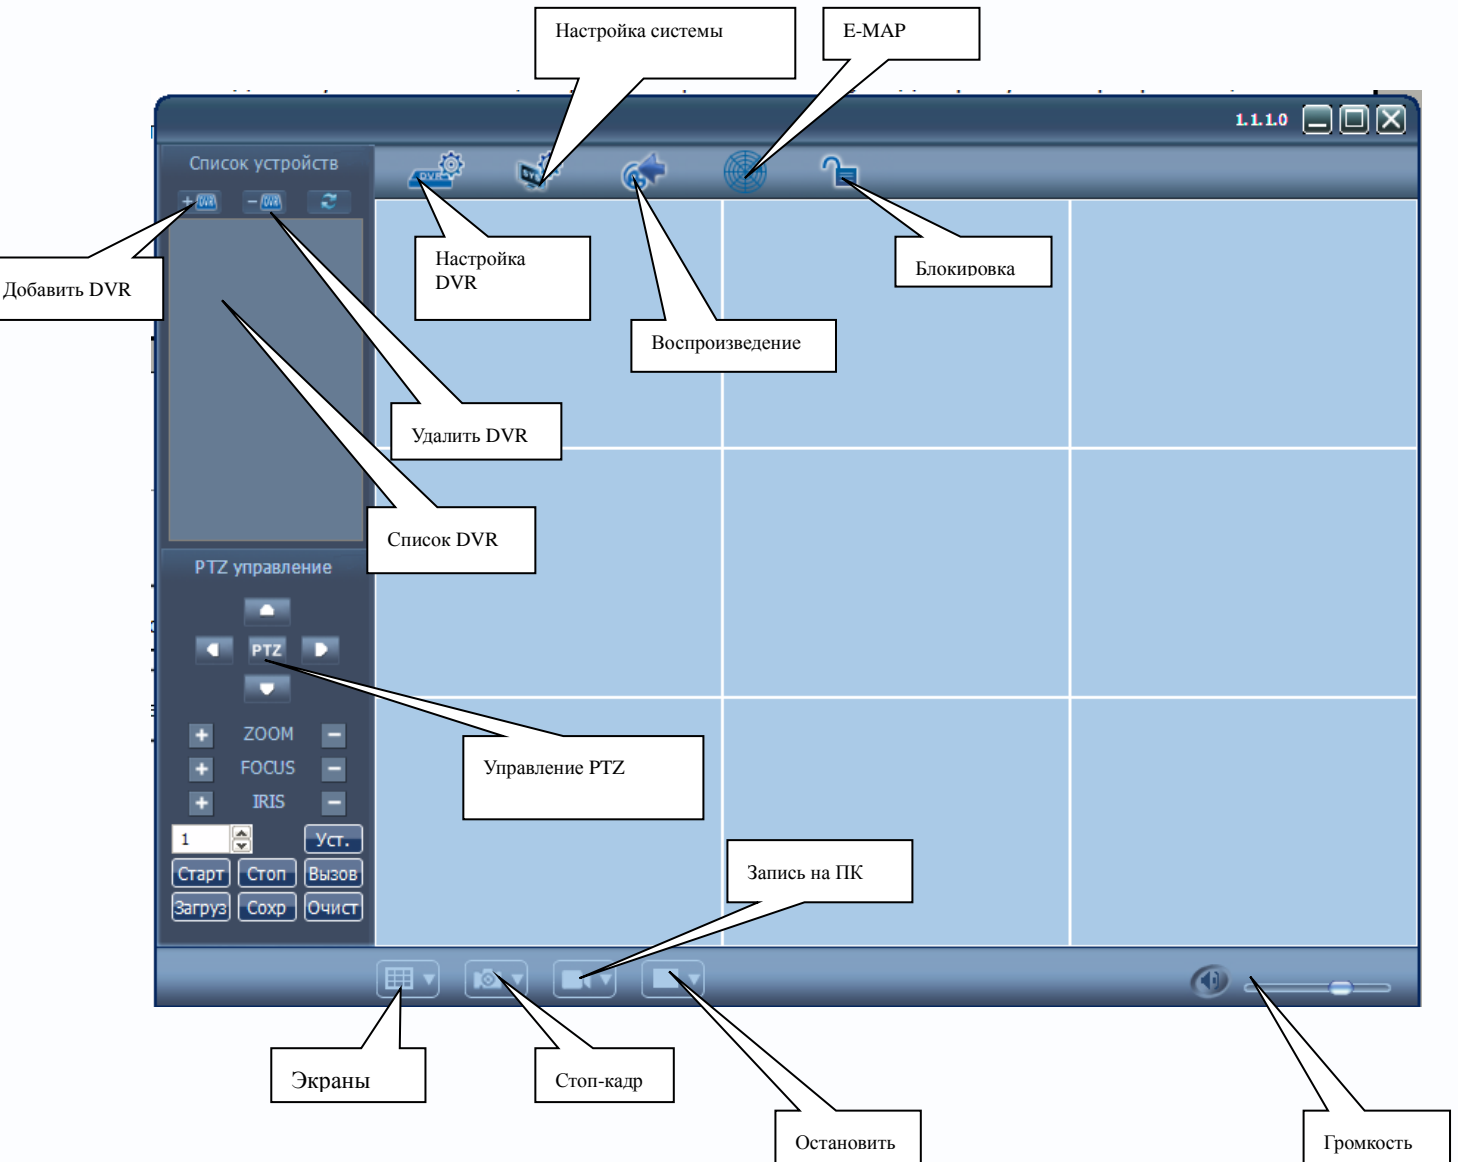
Настройка системы

E-MAP

1.1.1.0

Список устройств

+DVR −DVR

Настройка DVR

Блокировка

Добавить DVR

Воспроизведение

Удалить DVR

Список DVR

PTZ управление

PTZ

Управление PTZ

ZOOM
FOCUS
IRIS

1

Уст.

Старт Стоп Вызов
Загруз Сохр Очист

Запись на ПК

Экраны

Стоп-кадр

Остановить

Громкость